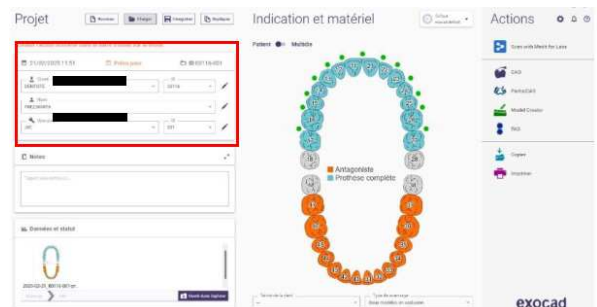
Projet

Indication et matériel

Actions

Patient Multiple

Antagoniste
Prothèse complète

Notes

Données et statut

Scan with Mesh for Labs

CAD

PartialCAD

Model Creator

DSD

Copier

Imprimer

exocad